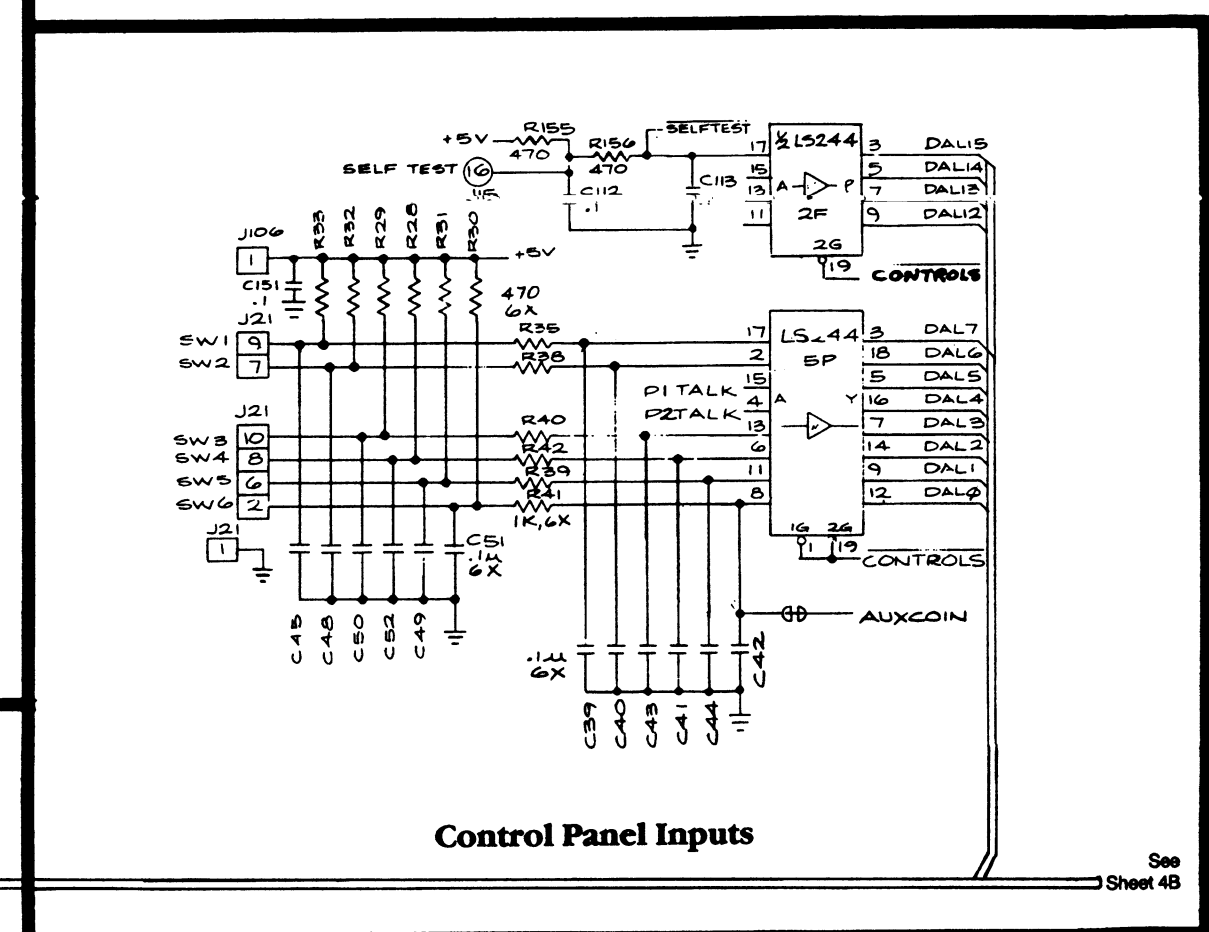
+5V
R155
470
R156
470
SELFTEST
SELF TEST
16
.15
C112
.1
C113
$\frac{1}{2}$ LS244
17
15
13
11
A
P
2F
2G
19
3
5
7
9
DAL15
DAL14
DAL13
DAL12
CONTROLS

J106
1
C151
.1
R33
R32
R29
R28
R31
R30
+5V
470
6X
J21
SW1
9
SW2
7
R35
R38
17
2
15
4
13
6
11
8
LS244
5P
A
Y
P1 TALK
P2TALK
3
18
5
16
7
14
9
12
DAL7
DAL6
DAL5
DAL4
DAL3
DAL2
DAL1
DALØ
J21
SW3
10
SW4
8
SW5
6
SW6
2
R40
R42
R39
R41
1K,6X
1G
2G
1
19
CONTROLS
J21
1
C51
.1µ
6X
C45
C48
C50
C52
C49
AUXCOIN
.1µ
6X
C42
C39
C40
C43
C41
C44

Control Panel Inputs

See
Sheet 4B